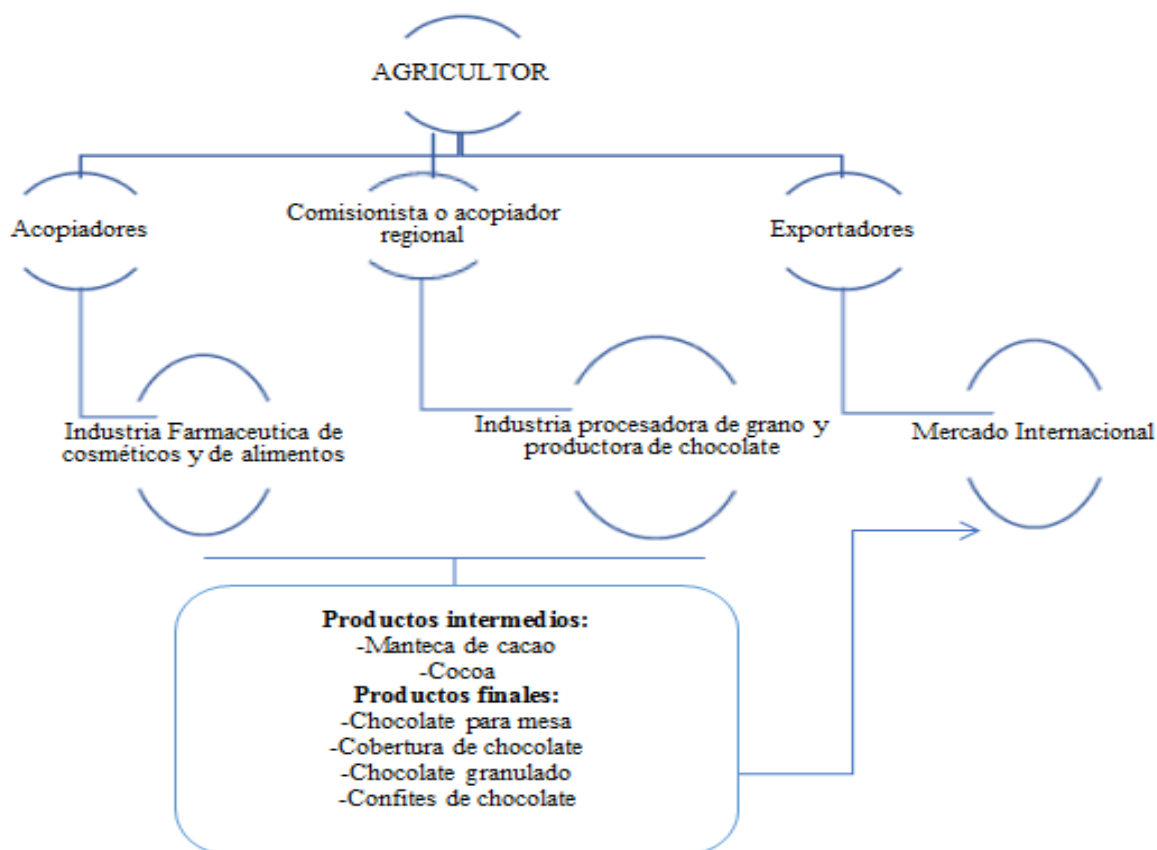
AGRICULTOR

Acopiadores

Comisionista o acopiador regional

Exportadores

Industria Farmaceutica de cosméticos y de alimentos

Industria procesadora de grano y productora de chocolate

Mercado Internacional

**Productos intermedios:**
-Manteca de cacao
-Cocoa
**Productos finales:**
-Chocolate para mesa
-Cobertura de chocolate
-Chocolate granulado
-Confites de chocolate